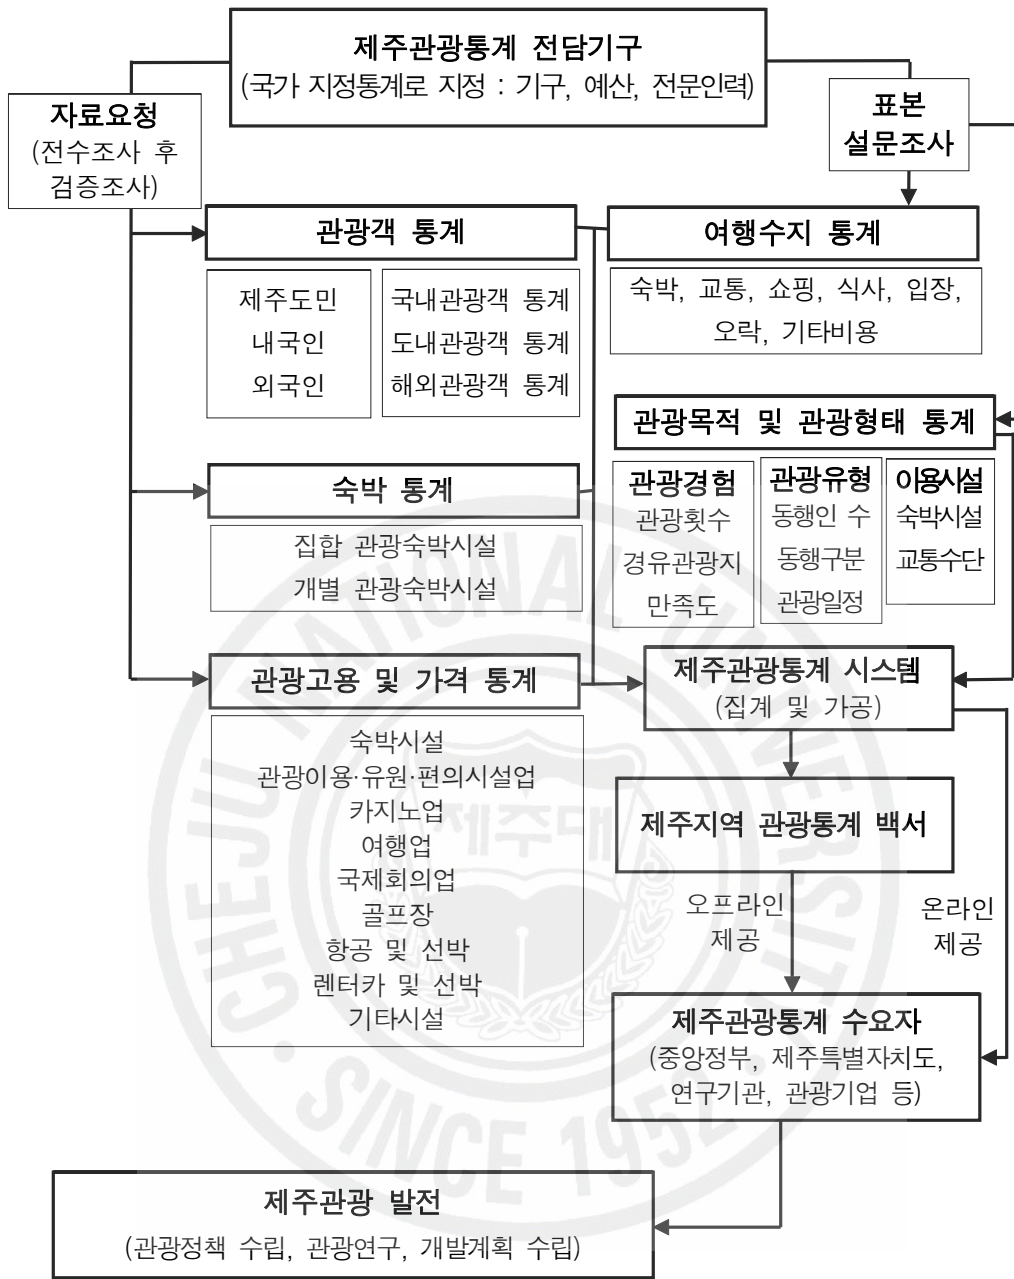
제주관광통계 전담기구
(국가 지정통계로 지정 : 기구, 예산, 전문인력)

자료요청
(전수조사 후 검증조사)

표본 설문조사

관광객 통계

제주도민
내국인
외국인

국내관광객 통계
도내관광객 통계
해외관광객 통계

여행수지 통계

숙박, 교통, 쇼핑, 식사, 입장, 오락, 기타비용

관광목적 및 관광형태 통계

관광경험
관광횟수
경유관광지
만족도

관광유형
동행인 수
동행구분
관광일정

이용시설
숙박시설
교통수단

숙박 통계

집합 관광숙박시설
개별 관광숙박시설

관광고용 및 가격 통계

숙박시설
관광이용·유원·편의시설업
카지노업
여행업
국제회의업
골프장
항공 및 선박
렌터카 및 선박
기타시설

제주관광통계 시스템
(집계 및 가공)

제주지역 관광통계 백서

오프라인 제공

온라인 제공

제주관광통계 수요자
(중앙정부, 제주특별자치도, 연구기관, 관광기업 등)

제주관광 발전
(관광정책 수립, 관광연구, 개발계획 수립)

SINCE 1952
제주대